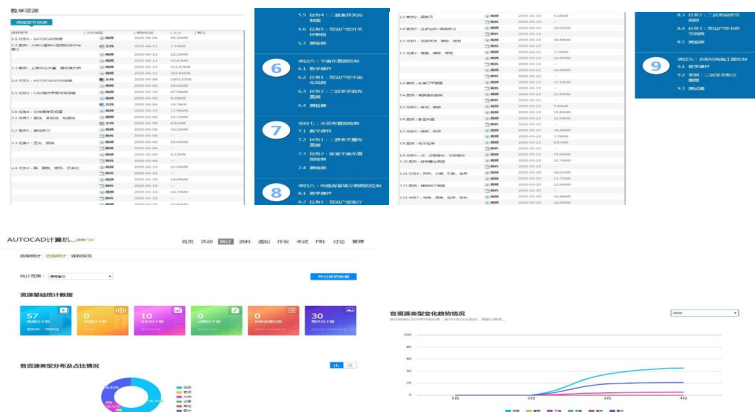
教学资源

5.5 任务4：趣案例实战

5.6 任务5：综合训练

5.7 测验题

6

项目六：平面布置图绘制

6.1 教学课件

6.2 任务1：室内平面布置图

6.3 任务2：二层平面布置图

6.4 测验题

7

项目七：天花布置图绘制

7.1 教学课件

7.2 任务1：一层天花布置图

7.3 任务2：二层天花布置图绘制

7.4 测验题

8

项目八：地面铺装图绘制

8.1 教学课件

8.2 任务1：室内地面铺装图

9

项目九：立面图绘制

9.1 教学课件

9.3 测验题

AUTOCAD计算机

首页 活动 统计 资料 通知 作业 考试 PBL 讨论 管理

资源基础统计数据

57

0

10

0

0

30

各资源类型分布及占比情况

各资源类型变化趋势情况